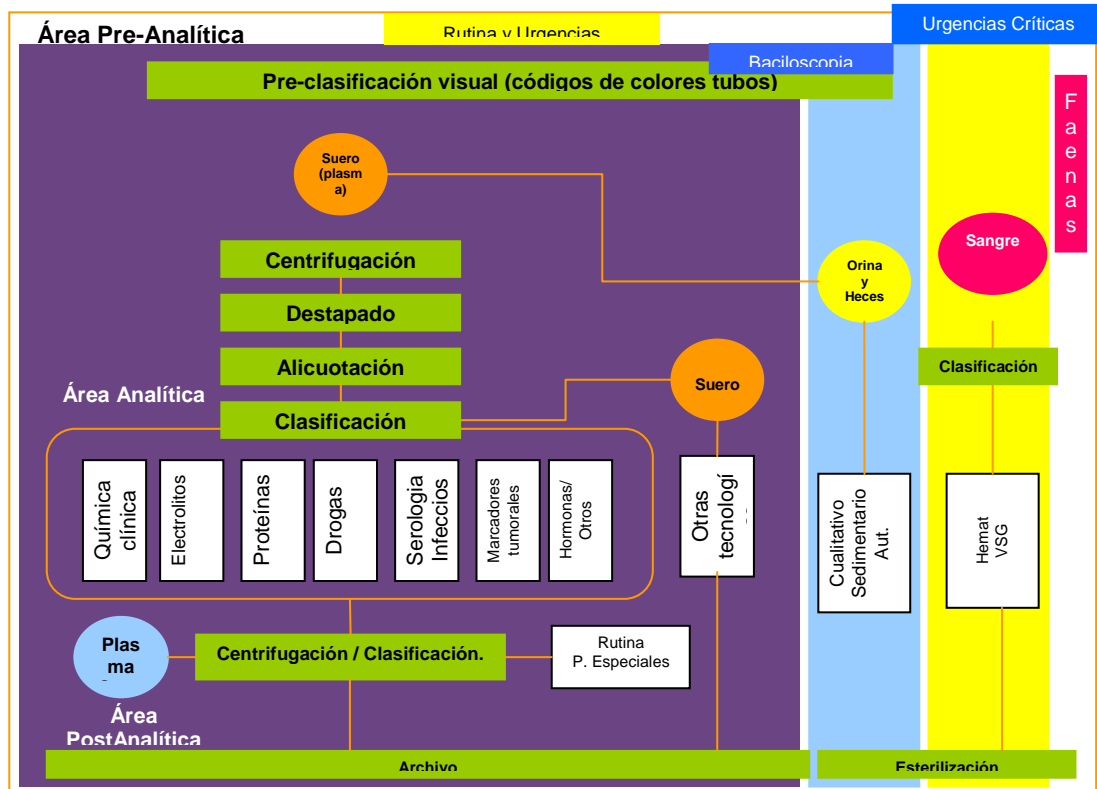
Área Pre-Analítica

Rutina y Urgencias

Urgencias Críticas

Baciloscopia

Pre-clasificación visual (códigos de colores tubos)

Faenas

Suero (plasma)

Sangre

Centrifugación

Orina y Heces

Destapado

Alicuotación

Clasificación

Área Analítica

Suero

Clasificación

Química clínica

Electrolitos

Proteínas

Drogas

Serologia Infeccios

Marcadores tumorales

Hormonas/ Otros

Otras tecnologí

Cualitativo Sedimentario Aut.

Hemat VSG

Plasma

Centrifugación / Clasificación.

Rutina
P. Especiales

Área PostAnalítica

Archivo

Esterilización